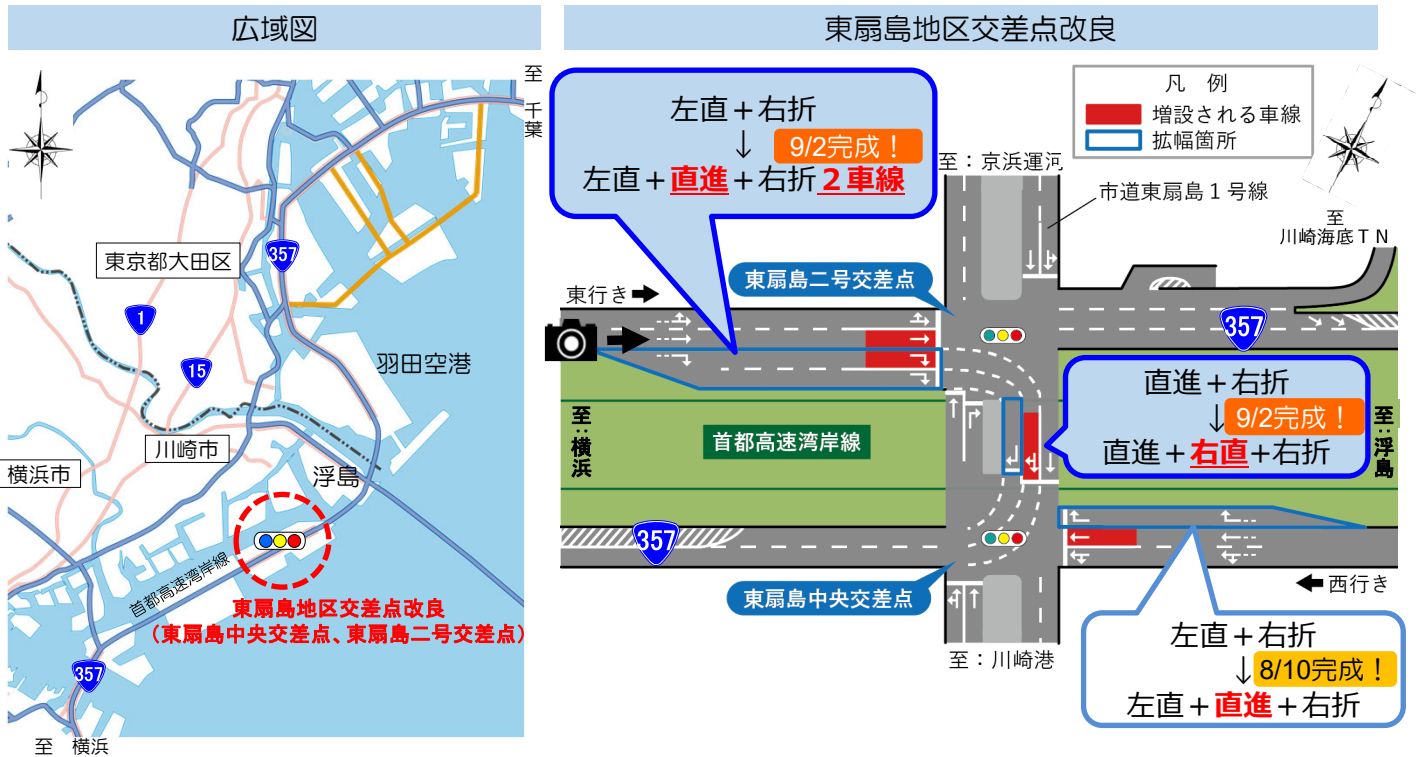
広域図

至 千葉

東京都大田区

357

1

15

羽田空港

川崎市

浮島

横浜市

首都高速湾岸線

東扇島地区交差点改良
（東扇島中央交差点、東扇島二号交差点）

357

至 横浜

東扇島地区交差点改良

左直＋右折
↓ 9/2完成！
左直＋直進＋右折２車線

凡 例
増設される車線
拡幅箇所

至：京浜運河

市道東扇島１号線

至 川崎海底ＴＮ

東行き

東扇島二号交差点

357

至 横浜

首都高速湾岸線

直進＋右折
↓ 9/2完成！
直進＋右直＋右折

至 浮島

357

西行き

東扇島中央交差点

至：川崎港

左直＋右折
↓ 8/10完成！
左直＋直進＋右折